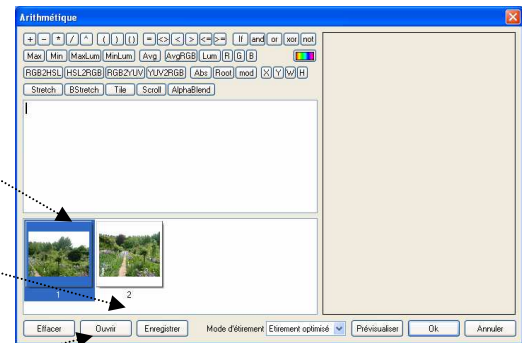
Arithmétique

+ - * / ^ ( ) [ ] = <> < > <= >= If and or xor not
Max Min MaxLum MinLum Avg AvgRGB Lum R G B
RGB2HSL HSL2RGB RGB2YUV YUV2RGB Abs Root mod X Y W H
Stretch BStretch Tile Scroll AlphaBlend

1 2

Effacer Ouvrir Enregistrer Mode d'étirement Etirement optimisé Prévisualiser Ok Annuler